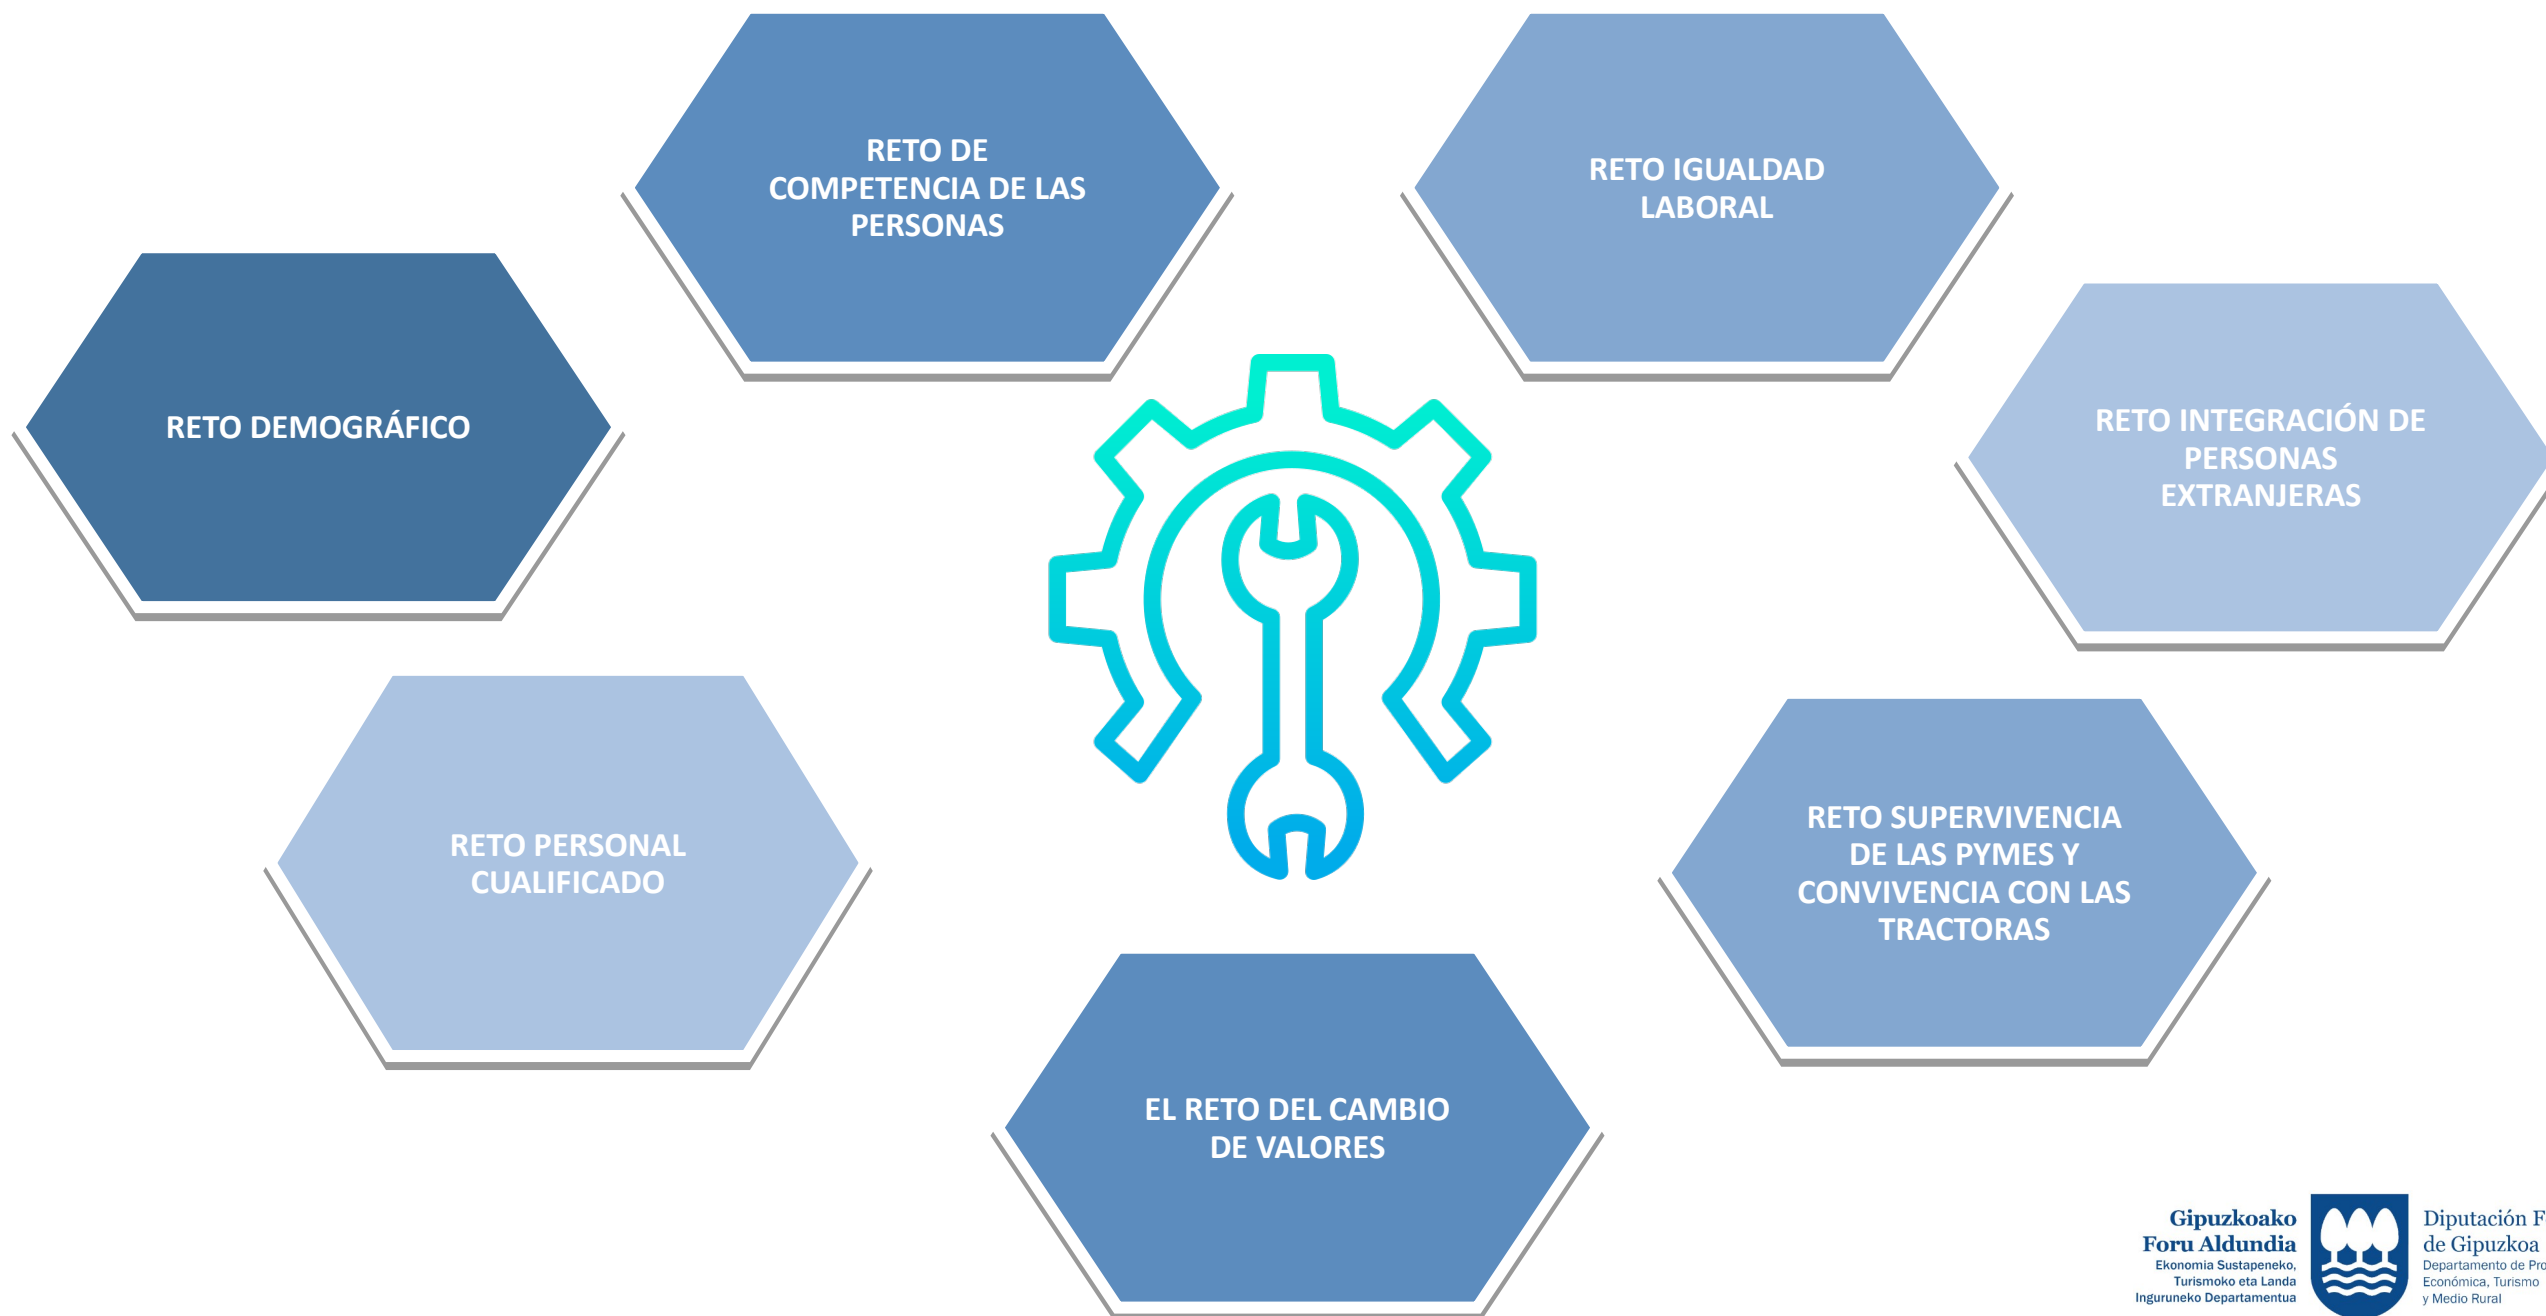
RETO DE COMPETENCIA DE LAS PERSONAS

RETO IGUALDAD LABORAL

RETO DEMOGRÁFICO

RETO INTEGRACIÓN DE PERSONAS EXTRANJERAS

RETO PERSONAL CUALIFICADO

RETO SUPERVIVENCIA DE LAS PYMES Y CONVIVENCIA CON LAS TRACTORAS

EL RETO DEL CAMBIO DE VALORES

Gipuzkoako Foru Aldundia
Ekonomia Sustapeneko, Turismoko eta Landa Inguruneko Departamentua

Diputación F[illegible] de Gipuzkoa
Departamento de Pro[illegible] Económica, Turismo y Medio Rural